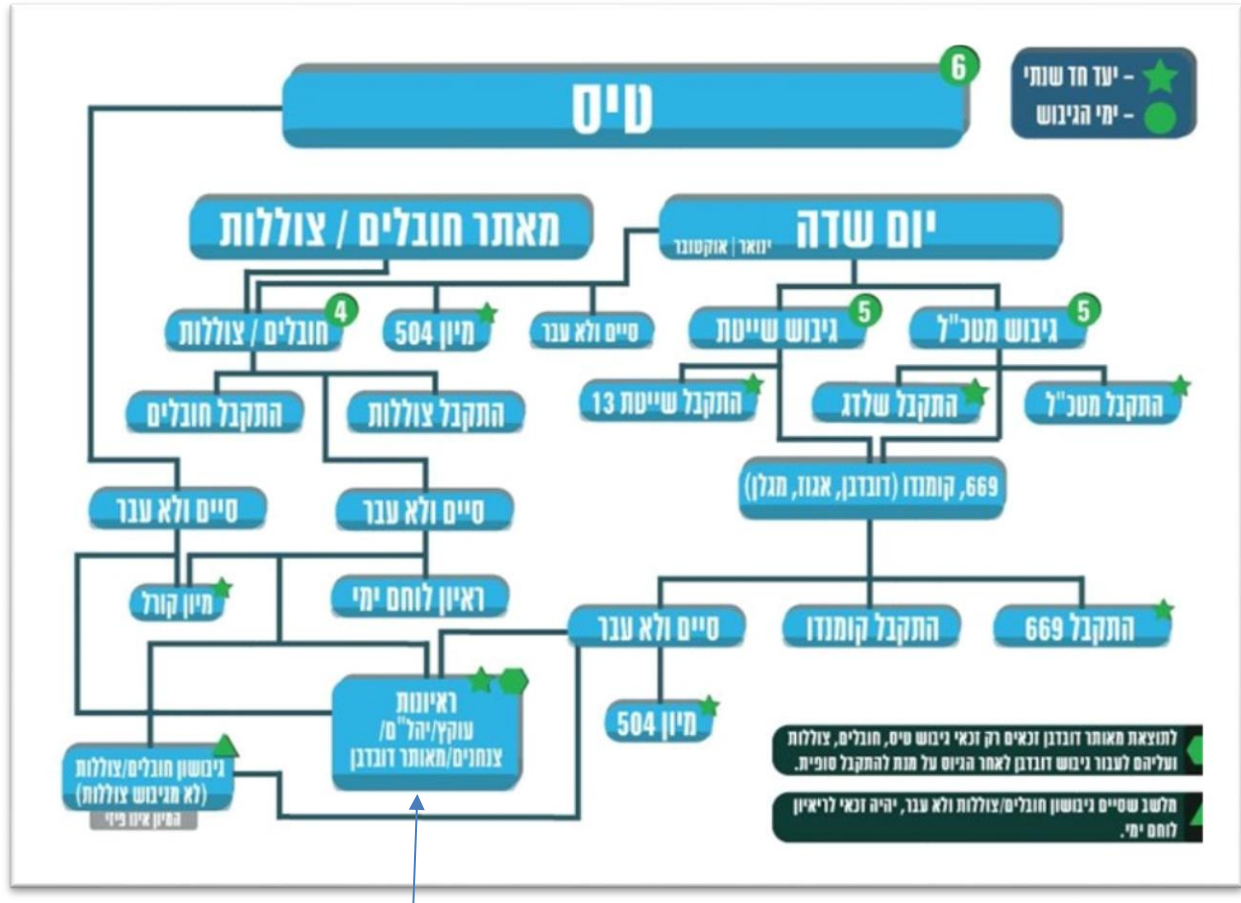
– יעד חד שנתי
– ימי הגיבוש

6
טיס

מאתר חובלים / צוללות

יום שדה
ינואר | אוקטובר

4
חובלים / צוללות

מיון 504

סיים ולא עבר

5
גיבוש שייטת

5
גיבוש מטכ"ל

התקבל חובלים

התקבל צוללות

התקבל שייטת 13

התקבל שלדג

התקבל מטכ"ל

669, קומנדו (דובדבן, אגוז, מגלן)

סיים ולא עבר

סיים ולא עבר

מיון קורל

ראיון לוחם ימי

סיים ולא עבר

התקבל קומנדו

התקבל 669

ראיונות
עוקץ/יהל"ם/
צנחנים/מאותר דובדבן

מיון 504

גיבושון חובלים/צוללות
(לא מגיבוש צוללות)
המיון אינו פיזי

לתוצאת מאותר דובדבן זכאים רק זכאי גיבוש טיס, חובלים, צוללות ועליהם לעבור גיבוש דובדבן לאחר הגיוס על מנת להתקבל סופית.

מלשב שסיים גיבושון חובלים/צוללות ולא עבר, יהיה זכאי לריאיון לוחם ימי.